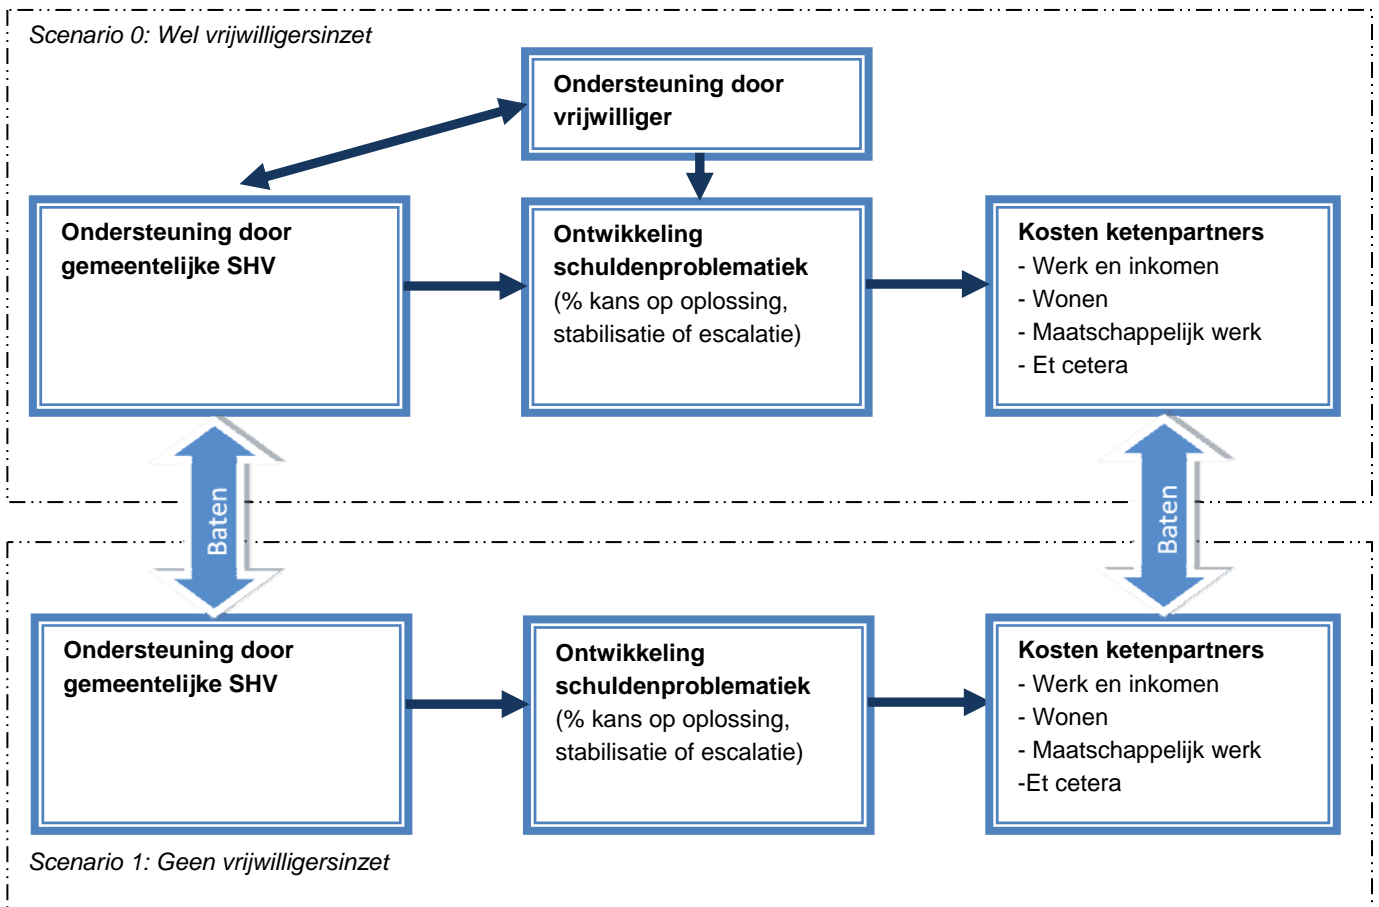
Scenario 0: Wel vrijwilligersinzet

Ondersteuning door vrijwilliger

Ondersteuning door gemeentelijke SHV

Ontwikkeling schuldenproblematiek
(% kans op oplossing, stabilisatie of escalatie)

Kosten ketenpartners
- Werk en inkomen
- Wonen
- Maatschappelijk werk
- Et cetera

Baten

Baten

Ondersteuning door gemeentelijke SHV

Ontwikkeling schuldenproblematiek
(% kans op oplossing, stabilisatie of escalatie)

Kosten ketenpartners
- Werk en inkomen
- Wonen
- Maatschappelijk werk
-Et cetera

Scenario 1: Geen vrijwilligersinzet